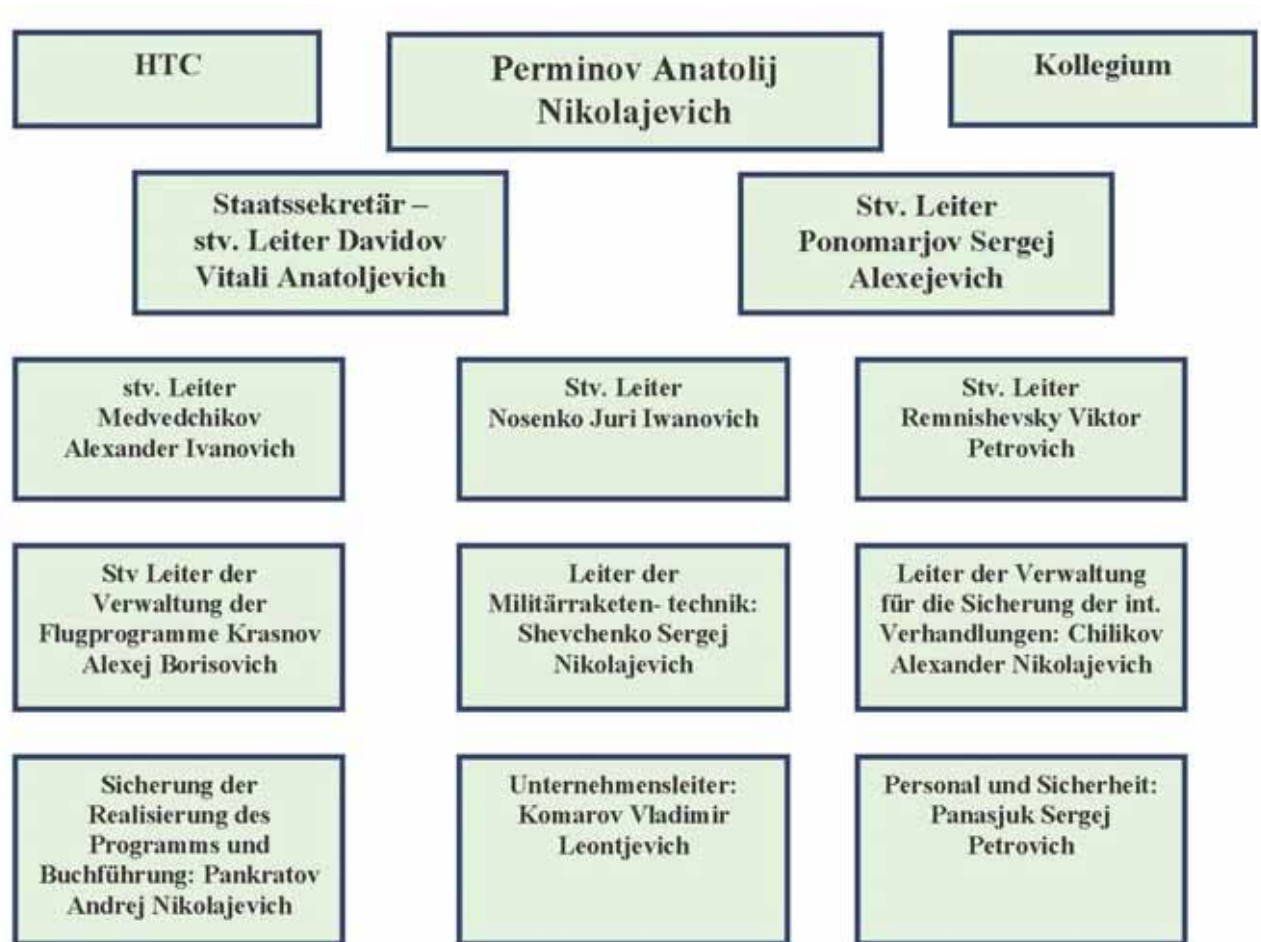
HTC

Perminov Anatolij Nikolajevich

Kollegium

Staatssekretär – stv. Leiter Davidov Vitali Anatoljevich

Stv. Leiter Ponomarjov Sergej Alexejevich

stv. Leiter Medvedchikov Alexander Ivanovich

Stv. Leiter Nosenko Juri Iwanovich

Stv. Leiter Remnishevsky Viktor Petrovich

Stv Leiter der Verwaltung der Flugprogramme Krasnov Alexej Borisovich

Leiter der Militärraketen- technik: Shevchenko Sergej Nikolajevich

Leiter der Verwaltung für die Sicherung der int. Verhandlungen: Chilikov Alexander Nikolajevich

Sicherung der Realisierung des Programms und Buchführung: Pankratov Andrej Nikolajevich

Unternehmensleiter: Komarov Vladimir Leontjevich

Personal und Sicherheit: Panasjuk Sergej Petrovich